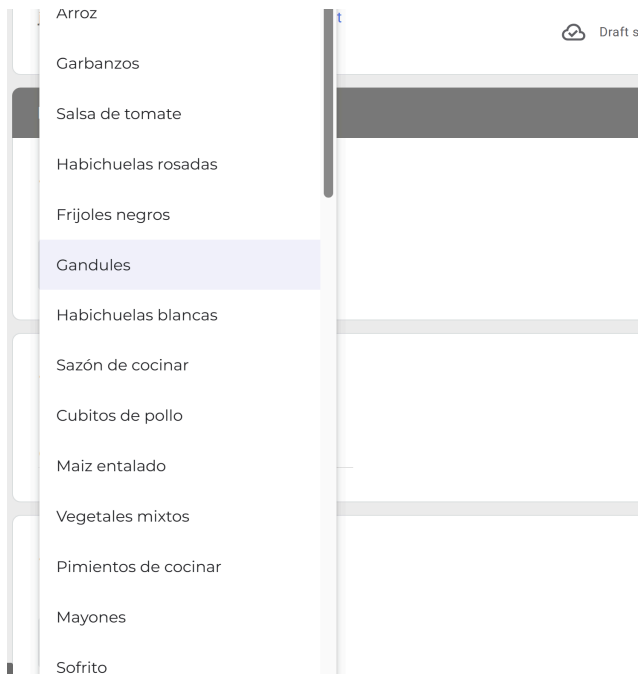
Arroz
Garbanzos
Salsa de tomate
Habichuelas rosadas
Frijoles negros
Gandules
Habichuelas blancas
Sazón de cocinar
Cubitos de pollo
Maiz entalado
Vegetales mixtos
Pimientos de cocinar
Mayones
Sofrito

Draft s